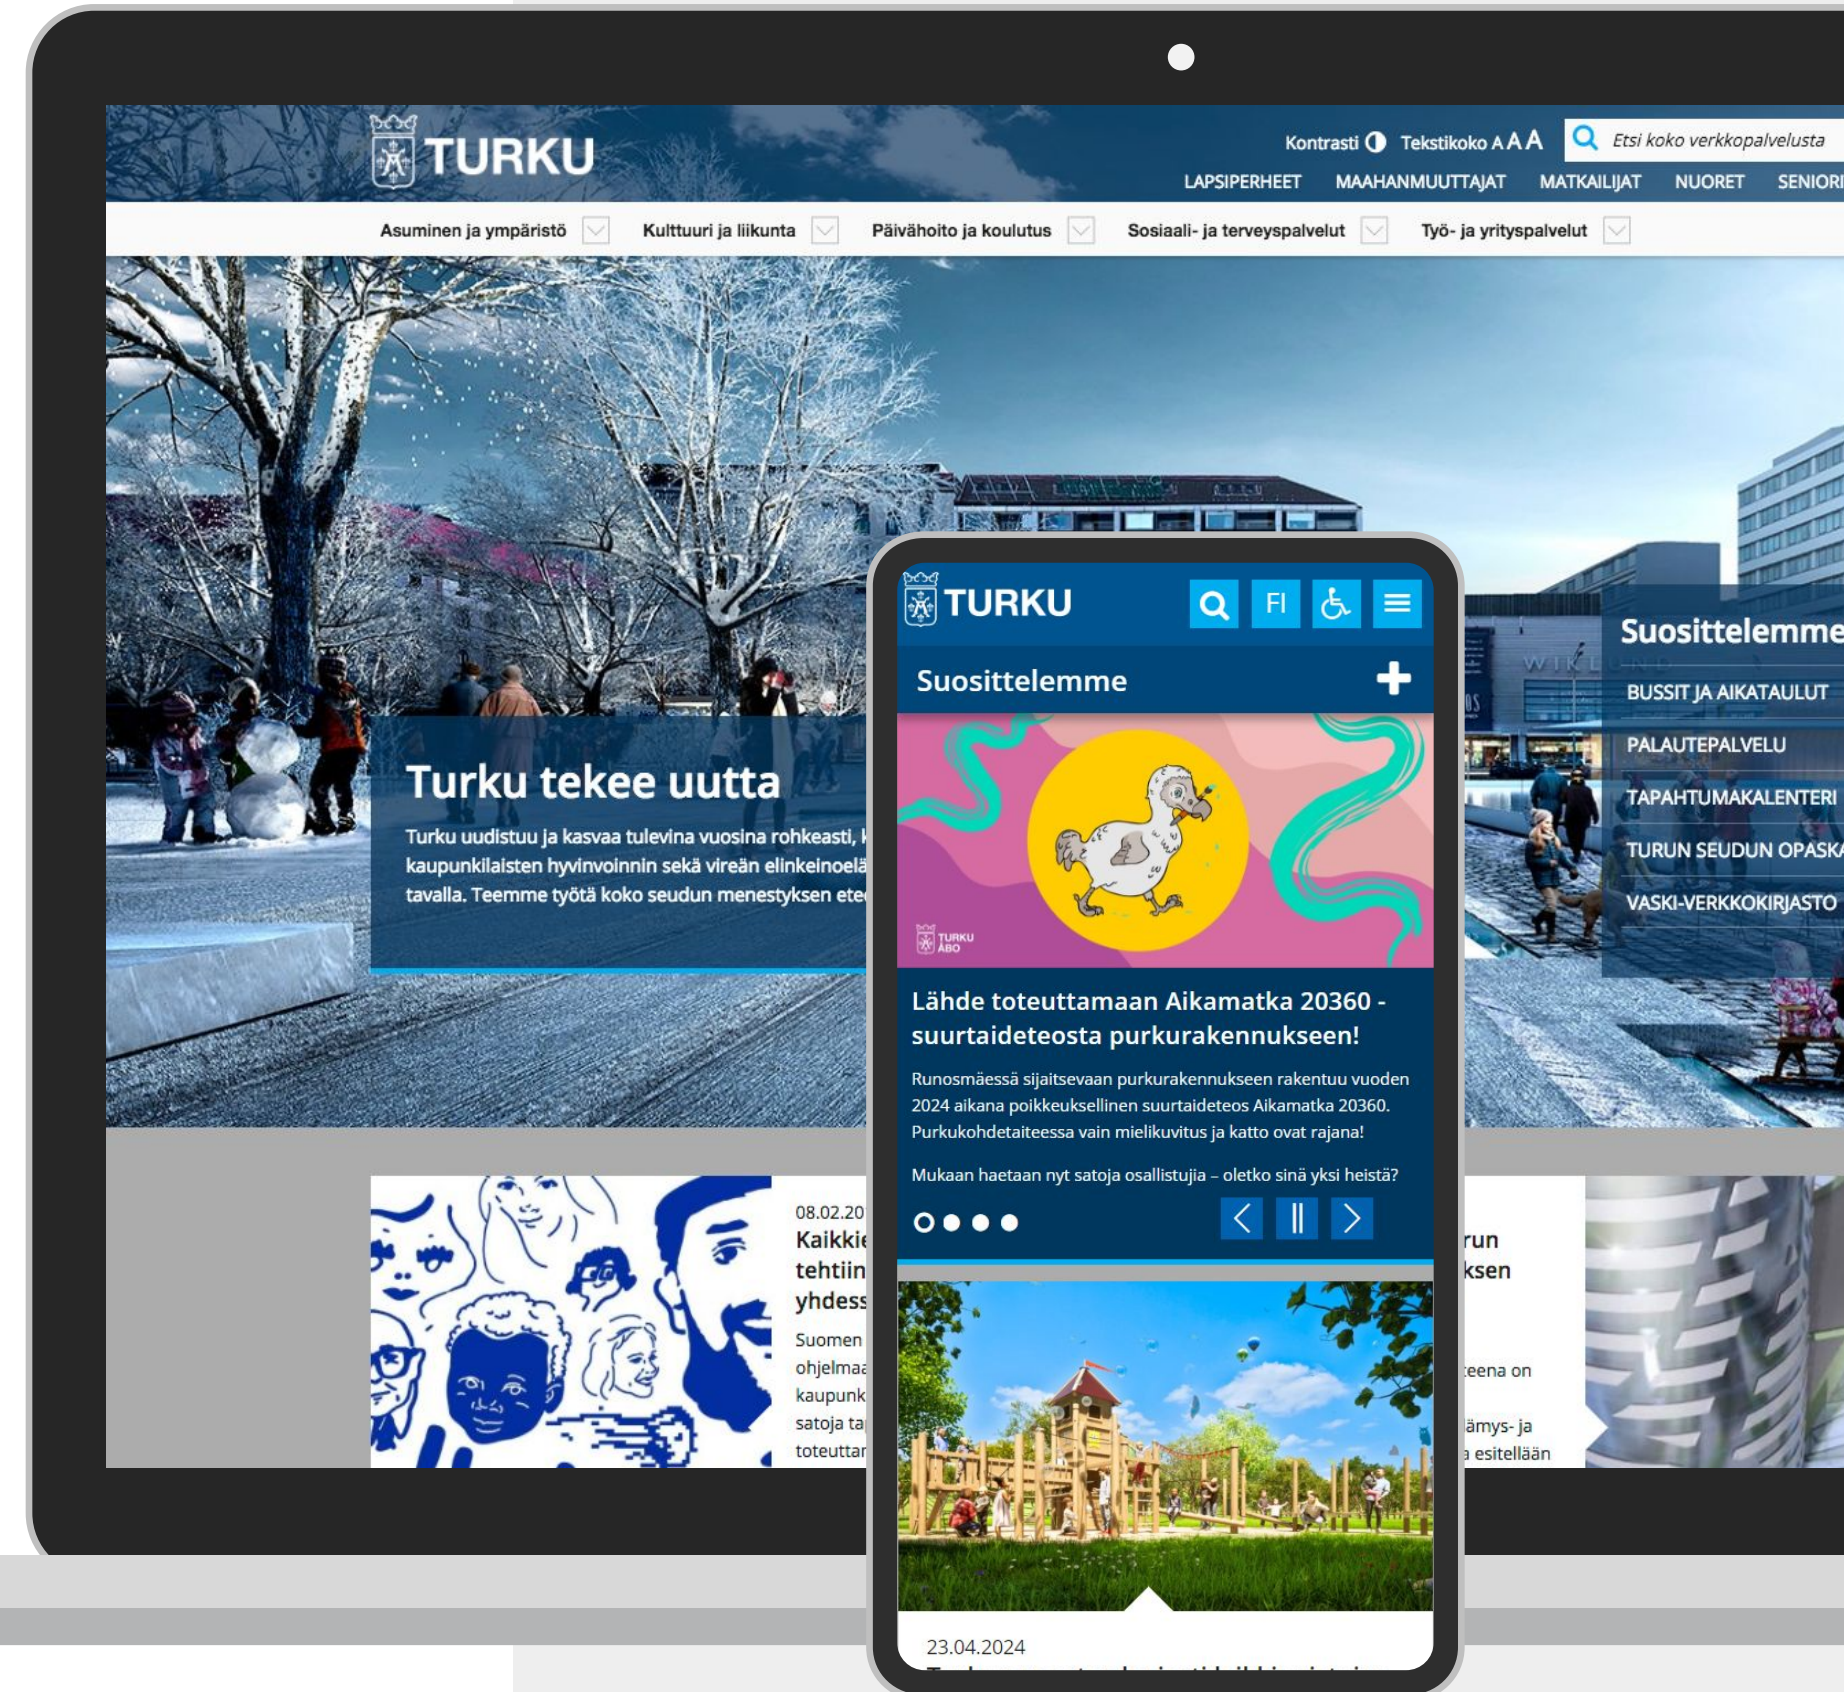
TURKU

Kontrasti Tekstikoko A A A
Etsi koko verkkopalvelusta

LAPSIPERHEET MAAHANMUUTTAJAT MATKAILIJAT NUORET SENIORI

Asuminen ja ympäristö
Kulttuuri ja liikunta
Päivähoito ja koulutus
Sosiaali- ja terveyspalvelut
Työ- ja yrityspalvelut

Turku tekee uutta

Turku uudistuu ja kasvaa tulevina vuosina rohkeasti, k kaupunkilaisten hyvinvoinnin sekä vireän elinkeinoelä tavalla. Teemme työtä koko seudun menestyksen ete

Suosittelemme
BUSSIT JA AIKATAULUT
PALAUTEPALVELU
TAPAHTUMAKALENTERI
TURUN SEUDUN OPASKA
VASKI-VERKKOKIRJASTO

08.02.20
Kaikki
tehtiin
yhdess
Suomen
ohjelmaa
kaupunk
satoja ta
toteuttar

run
ksen
teena on
ämys- ja
esitellään

TURKU
FI

Suosittelemme

TURKU ÅBO

Lähde toteuttamaan Aikamatka 20360 - suurtaideteosta purkurakennukseen!

Runosmäessä sijaitsevaan purkurakennukseen rakentuu vuoden 2024 aikana poikkeuksellinen suurtaideteos Aikamatka 20360. Purkukohdetaiteessa vain mielikuvitus ja katto ovat rajana!

Mukaan haetaan nyt satoja osallistujia – oletko sinä yksi heistä?

23.04.2024
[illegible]